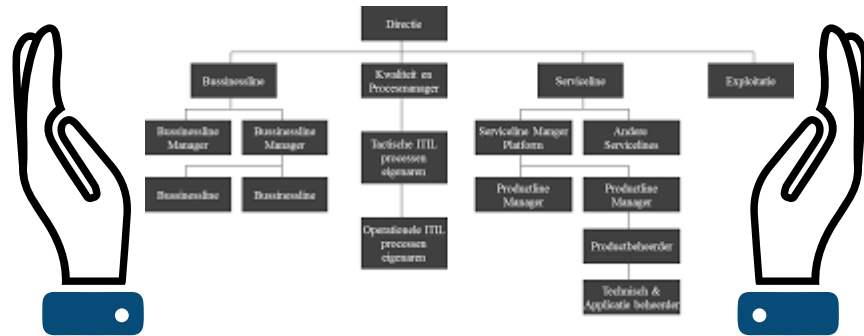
Directie

Bussinessline

Kwaliteit en Procesmanager

Serviceline

Exploitatie

Bussinessline Manager

Bussinessline Manager

Tactische ITIL processen eigenaren

Serviceline Manger Platform

Andere Servicelines

Bussinessline

Bussinessline

Productline Manager

Productline Manager

Operationele ITIL processen eigenaren

Productbeheerder

Technisch & Applicatie beheerder